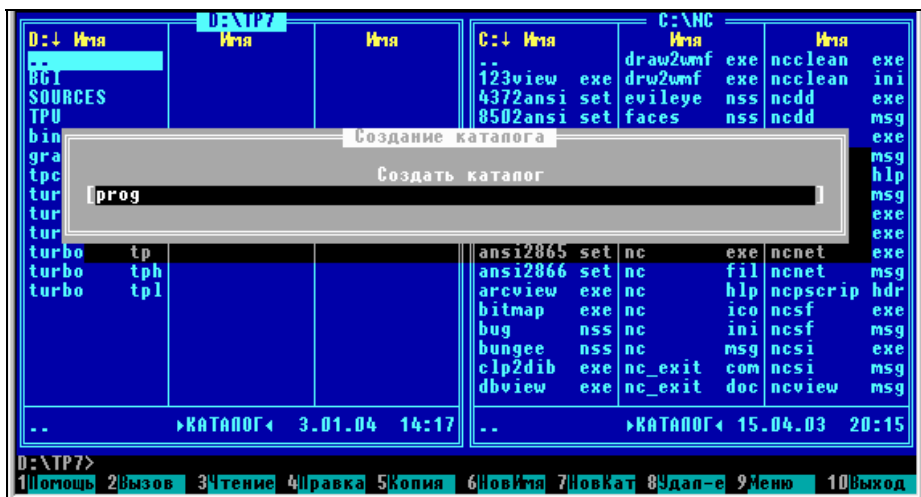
D:\TP7
D:↓ Имя | Имя | Имя
..
BGI
SOURCES
TPU
bin
gra
tpc
tur
tur
tur
turbo tp
turbo tph
turbo tpl

C:\NC
C:↓ Имя | Имя | Имя
.. | draw2wmf exe | ncclean exe
123view exe | drw2wmf exe | ncclean ini
4372ansi set | evileye nss | ncdd exe
85D2ansi set | faces nss | ncdd msg
exe
msg
hlp
msg
exe
exe
ansi2865 set | nc exe | ncnet exe
ansi2866 set | nc fil | ncnet msg
arcview exe | nc hlp | ncpscrip hdr
bitmap exe | nc ico | ncsf exe
bug nss | nc ini | ncsf msg
bungee nss | nc msg | ncsi exe
clp2dib exe | nc_exit com | ncsi msg
dbview exe | nc_exit doc | ncview msg

Создание каталога
Создать каталог
[prog ]

.. ►КАТАЛОГ◄ 3.01.04 14:17
.. ►КАТАЛОГ◄ 15.04.03 20:15

D:\TP7>
1Помощь 2Вызов 3Чтение 4Правка 5Копия 6НовИмя 7НовКат 8Удал-е 9Меню 10Выход